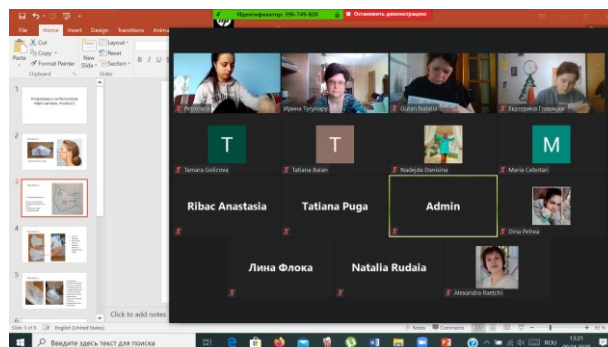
Идентификатор: 396-749-820
Остановить демонстрацию

File Home Insert Design Transitions Anima

Cut
Copy
Format Painter
Paste
New Slide
Layout
Reset
Section
Clipboard
Slides

Click to add notes

Petrovscai
Ирина Тупикову
Gutan Natalia
Екатерина Главицкая

T
Tamara Golicova
T
Tatiana Balan
Nadejda Danisima
M
Maria Cobotari

Ribac Anastasia
Tatiana Puga
Admin
Dina Petrea

Лина Флока
Natalia Rudaia
Alexandra Raetchi

Slide 3 of 9
English (United States)
Notes
Comments
ROU
13:21

Введите здесь текст для поиска